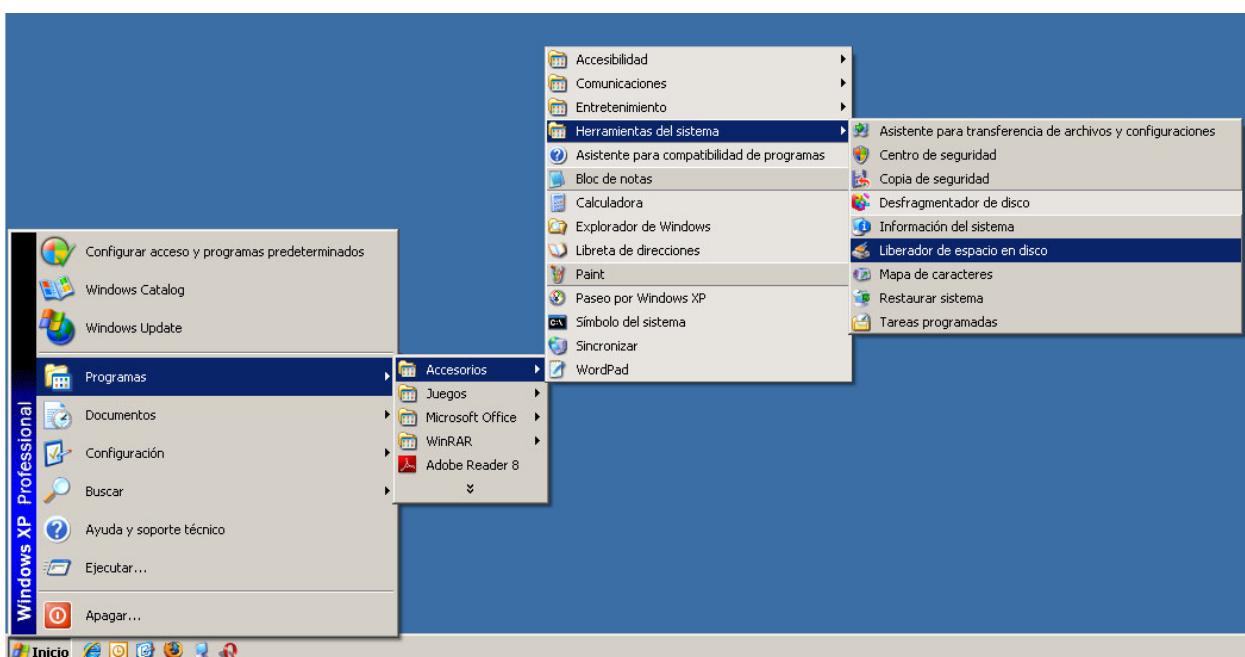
Windows XP Professional

Configurar acceso y programas predeterminados
Windows Catalog
Windows Update
Programas
Documentos
Configuración
Buscar
Ayuda y soporte técnico
Ejecutar...
Apagar...

Accesorios
Juegos
Microsoft Office
WinRAR
Adobe Reader 8

Accesibilidad
Comunicaciones
Entretenimiento
Herramientas del sistema
Asistente para compatibilidad de programas
Bloc de notas
Calculadora
Explorador de Windows
Libreta de direcciones
Paint
Paseo por Windows XP
Símbolo del sistema
Sincronizar
WordPad

Asistente para transferencia de archivos y configuraciones
Centro de seguridad
Copia de seguridad
Desfragmentador de disco
Información del sistema
Liberador de espacio en disco
Mapa de caracteres
Restaurar sistema
Tareas programadas

Inicio